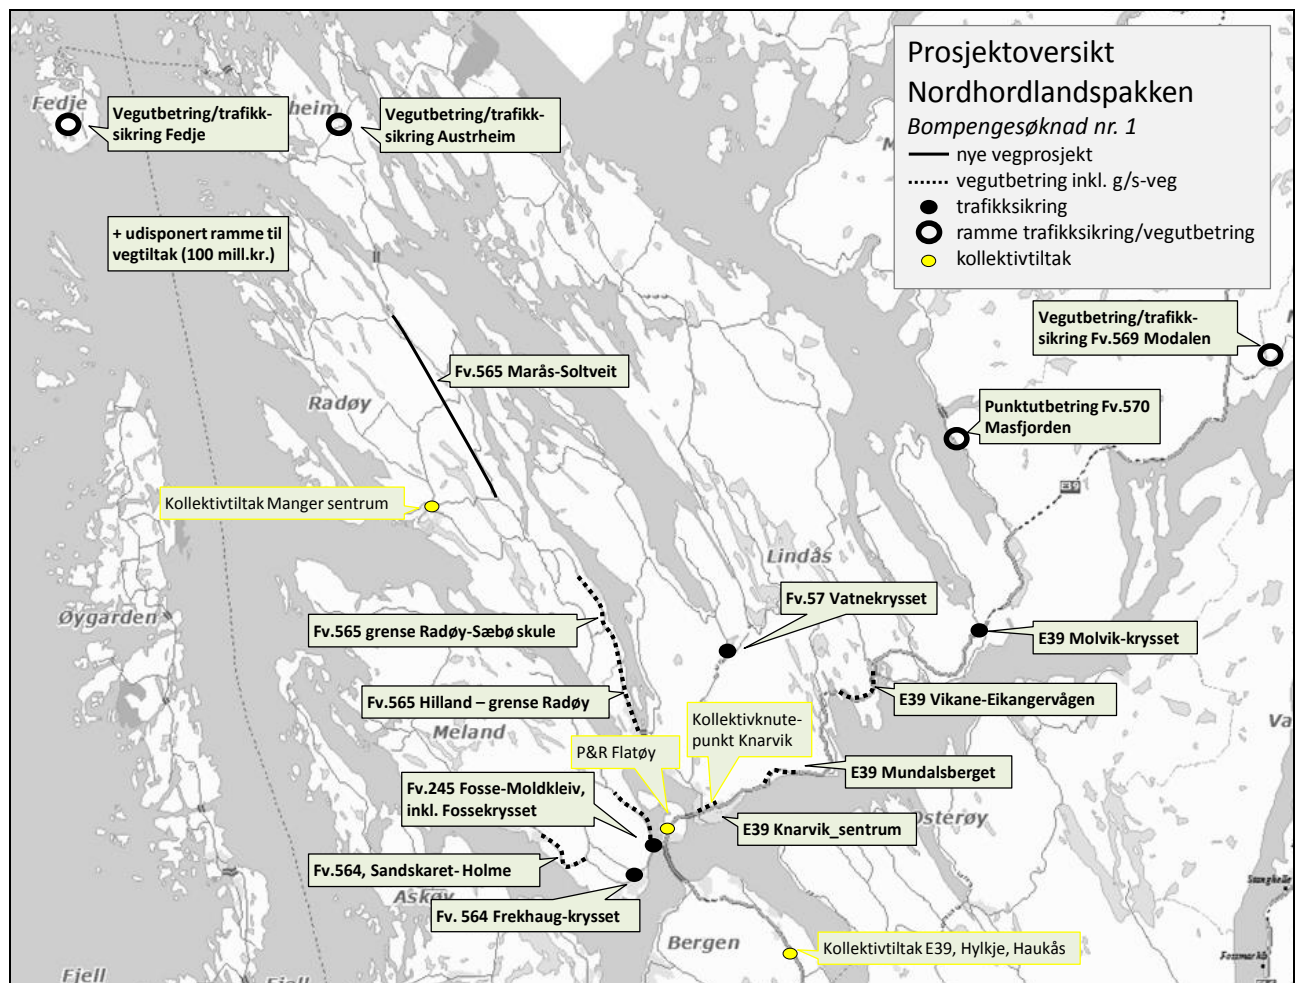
Prosjektoversikt
Nordhordlandspakken
Bompengesøknad nr. 1
nye vegprosjekt
vegutbetring inkl. g/s-veg
trafikksikring
ramme trafikksikring/vegutbetring
kollektivtiltak

Fedje
Vegutbetring/trafikk-sikring Fedje
heim
Vegutbetring/trafikk-sikring Austrheim
+ udisponert ramme til vegtiltak (100 mill.kr.)
Vegutbetring/trafikk-sikring Fv.569 Modalen
Punktutbetring Fv.570 Masfjorden
Fv.565 Marås-Soltveit
Radøy
Kollektivtiltak Manger sentrum
E39
Lindås
Øygarden
Fv.57 Vatnekrysset
Fv.565 grense Radøy-Sæbø skule
E39 Molvik-krysset
E39 Vikane-Eikangervågen
Fv.565 Hilland – grense Radøy
Kollektivknute-punkt Knarvik
Meland
P&R Flatøy
E39 Mundalsberget
Fv.245 Fosse-Moldkleiv, inkl. Fossekrysset
E39 Knarvik_sentrum
sterøy
Fv.564, Sandskaret- Holme
Askøy
Fv. 564 Frekhaug-krysset
Bergen
Kollektivtiltak E39, Hylkje, Haukås
Fjell
Fjell
Va